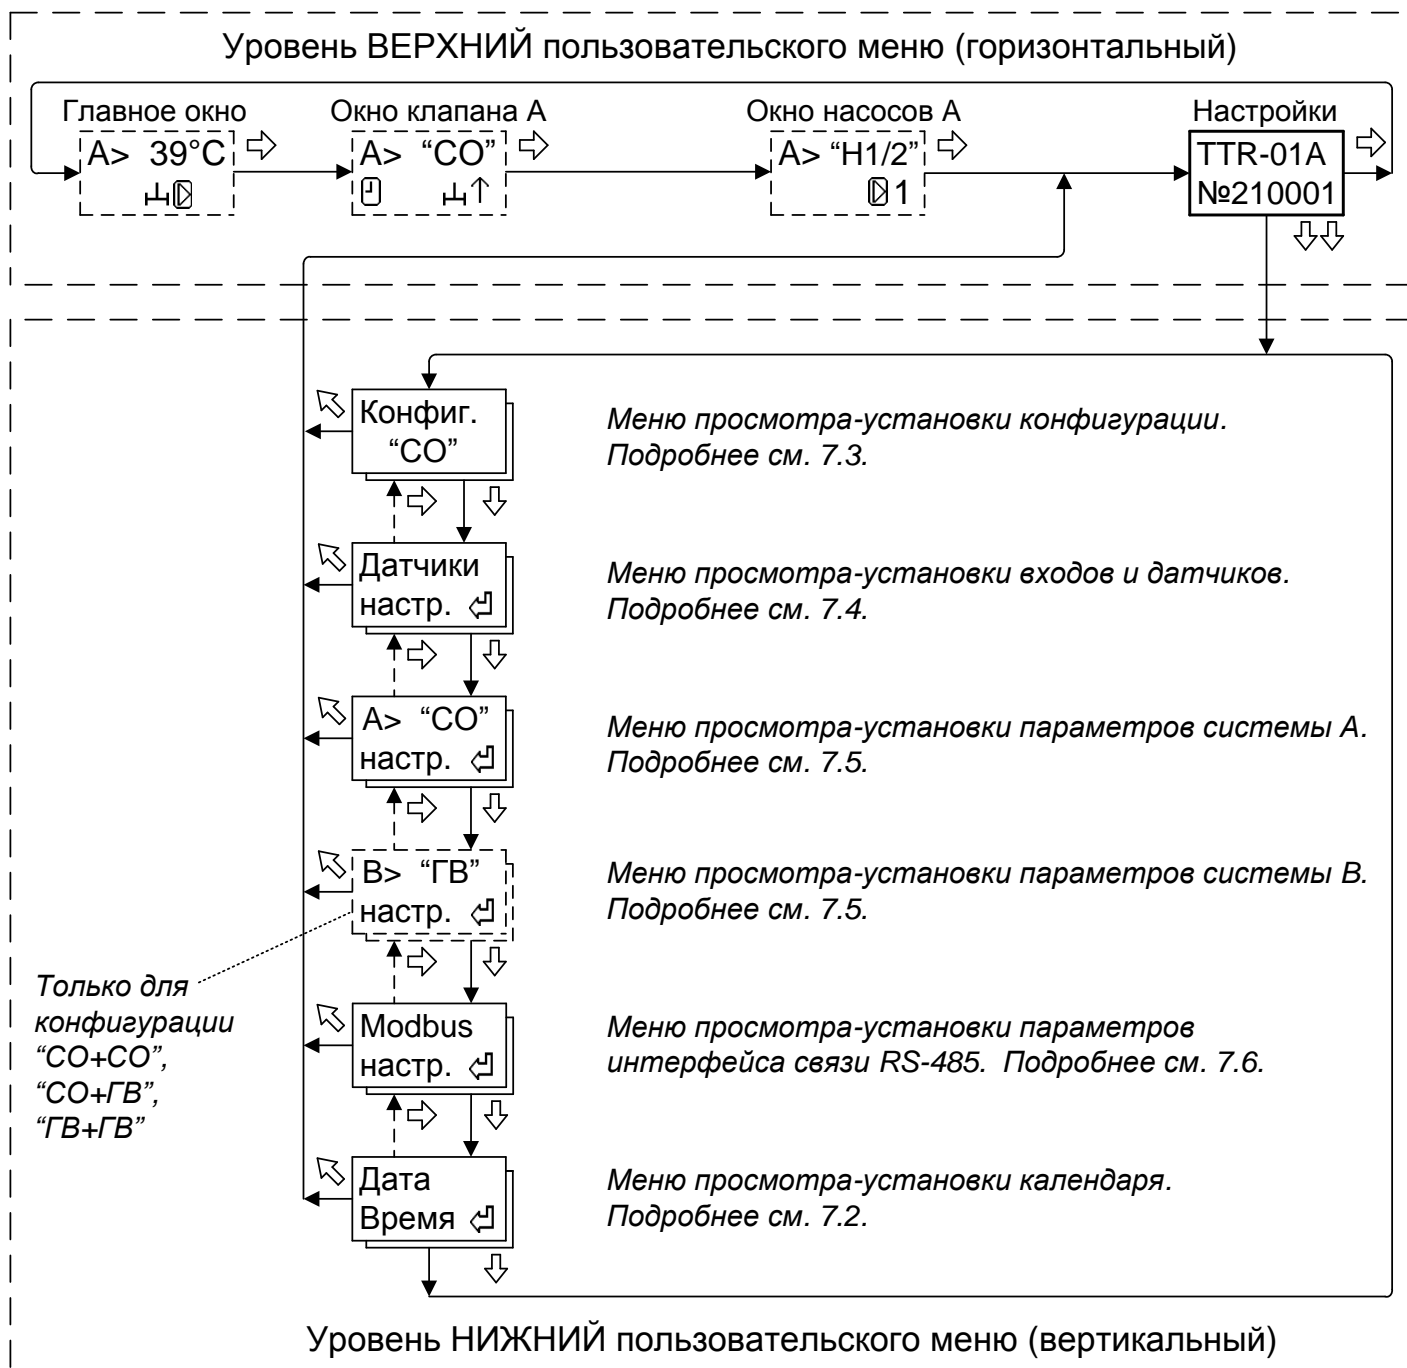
Уровень ВЕРХНИЙ пользовательского меню (горизонтальный)

Главное окно
A> 39°C

Окно клапана А
A> "CO"

Окно насосов А
A> "H1/2"
1

Настройки
TTR-01A
№210001

Конфиг.
"CO"

Меню просмотра-установки конфигурации. Подробнее см. 7.3.

Датчики
настр.

Меню просмотра-установки входов и датчиков. Подробнее см. 7.4.

A> "CO"
настр.

Меню просмотра-установки параметров системы А. Подробнее см. 7.5.

B> "ГВ"
настр.

Меню просмотра-установки параметров системы В. Подробнее см. 7.5.

Только для конфигурации "CO+CO", "CO+ГВ", "ГВ+ГВ"

Modbus
настр.

Меню просмотра-установки параметров интерфейса связи RS-485. Подробнее см. 7.6.

Дата
Время

Меню просмотра-установки календаря. Подробнее см. 7.2.

Уровень НИЖНИЙ пользовательского меню (вертикальный)